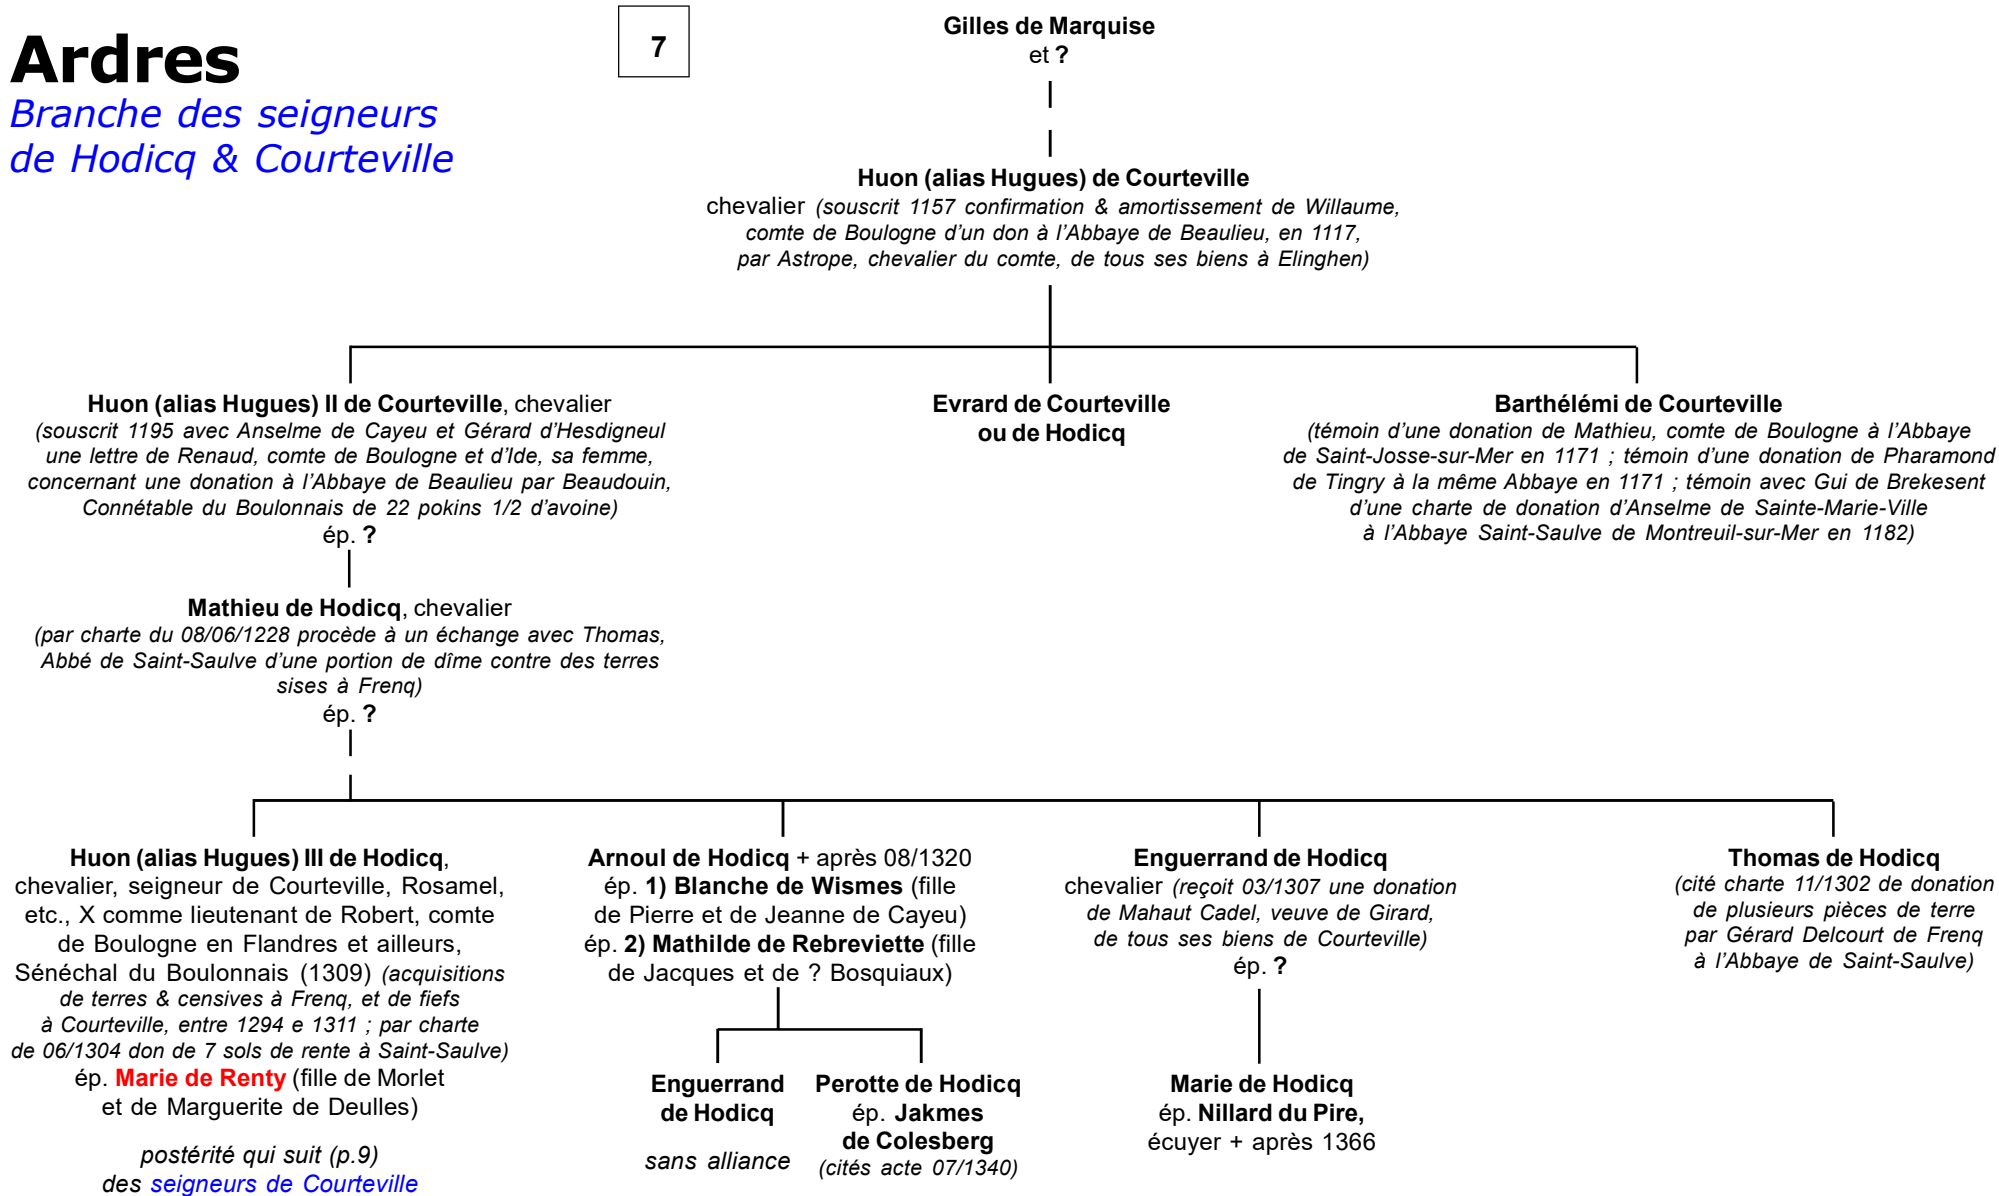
Ardres
Branche des seigneurs de Hodicq & Courteville

7

Gilles de Marquise
et ?

Huon (alias Hugues) de Courteville
chevalier (souscrit 1157 confirmation & amortissement de Willaume, comte de Boulogne d'un don à l'Abbaye de Beaulieu, en 1117, par Astrope, chevalier du comte, de tous ses biens à Elinghen)

Huon (alias Hugues) II de Courteville, chevalier
(souscrit 1195 avec Anselme de Cayeu et Gérard d'Hesdigneul une lettre de Renaud, comte de Boulogne et d'Ide, sa femme, concernant une donation à l'Abbaye de Beaulieu par Beaudouin, Connétable du Boulonnais de 22 pokins 1/2 d'avoine)
ép. ?

Evrard de Courteville
ou de Hodicq

Barthélémi de Courteville
(témoin d'une donation de Mathieu, comte de Boulogne à l'Abbaye de Saint-Josse-sur-Mer en 1171 ; témoin d'une donation de Pharamond de Tingry à la même Abbaye en 1171 ; témoin avec Gui de Brekesent d'une charte de donation d'Anselme de Sainte-Marie-Ville à l'Abbaye Saint-Saulve de Montreuil-sur-Mer en 1182)

Mathieu de Hodicq, chevalier
(par charte du 08/06/1228 procède à un échange avec Thomas, Abbé de Saint-Saulve d'une portion de dîme contre des terres sises à Frenq)
ép. ?

Huon (alias Hugues) III de Hodicq, chevalier, seigneur de Courteville, Rosamel, etc., X comme lieutenant de Robert, comte de Boulogne en Flandres et ailleurs, Sénéchal du Boulonnais (1309) (acquisitions de terres & censives à Frenq, et de fiefs à Courteville, entre 1294 e 1311 ; par charte de 06/1304 don de 7 sols de rente à Saint-Saulve)
ép. Marie de Renty (fille de Morlet et de Marguerite de Deulles)

postérité qui suit (p.9)
des seigneurs de Courteville

Arnoul de Hodicq + après 08/1320
ép. 1) Blanche de Wismes (fille de Pierre et de Jeanne de Cayeu)
ép. 2) Mathilde de Rebreviette (fille de Jacques et de ? Bosquiaux)

Enguerrand de Hodicq
sans alliance

Perotte de Hodicq
ép. Jakmes de Colesberg
(cités acte 07/1340)

Enguerrand de Hodicq
chevalier (reçoit 03/1307 une donation de Mahaut Cadel, veuve de Girard, de tous ses biens de Courteville)
ép. ?

Marie de Hodicq
ép. Nillard du Pire, écuyer + après 1366

Thomas de Hodicq
(cité charte 11/1302 de donation de plusieurs pièces de terre par Gérard Delcourt de Frenq à l'Abbaye de Saint-Saulve)